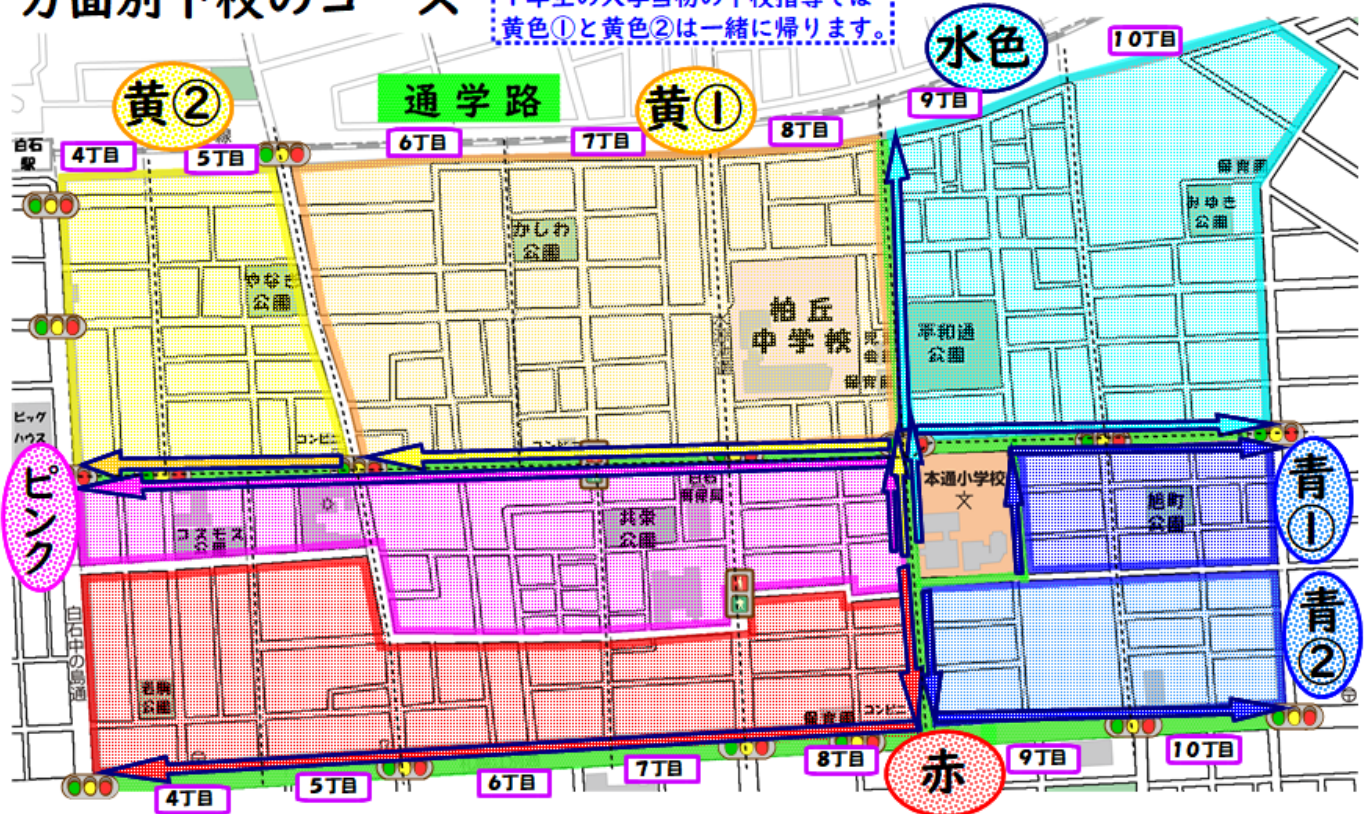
方面別下校のコース

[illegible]
黄色①と黄色②は一緒に帰ります。

水色
10丁目
9丁目
黄②
通学路
黄①
白石駅
4丁目
5丁目
6丁目
7丁目
8丁目
かしわ公園
やなぎ公園
柏丘中学校
平和通公園
わかさ公園
ビッグハウス
コンビニ
ピンク
本通小学校
青①
旭町公園
共栄公園
コスモス公園
青②
白石中の島通
若駒公園
コンビニ
4丁目
5丁目
6丁目
7丁目
8丁目
赤
9丁目
10丁目